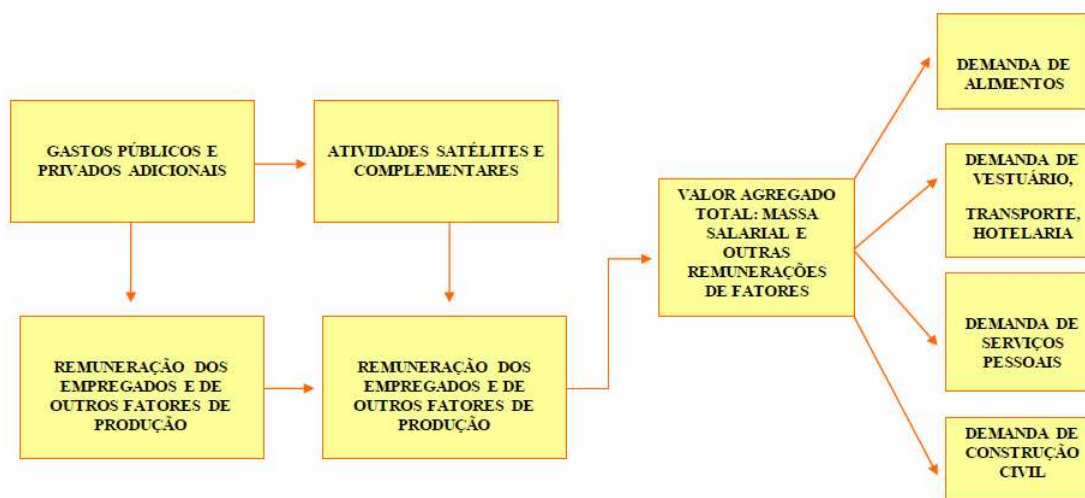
GASTOS PÚBLICOS E PRIVADOS ADICIONAIS

ATIVIDADES SATÉLITES E COMPLEMENTARES

REMUNERAÇÃO DOS EMPREGADOS E DE OUTROS FATORES DE PRODUÇÃO

REMUNERAÇÃO DOS EMPREGADOS E DE OUTROS FATORES DE PRODUÇÃO

VALOR AGREGADO TOTAL: MASSA SALARIAL E OUTRAS REMUNERAÇÕES DE FATORES

DEMANDA DE ALIMENTOS

DEMANDA DE VESTUÁRIO,

TRANSPORTE, HOTELARIA

DEMANDA DE SERVIÇOS PESSOAIS

DEMANDA DE CONSTRUÇÃO CIVIL